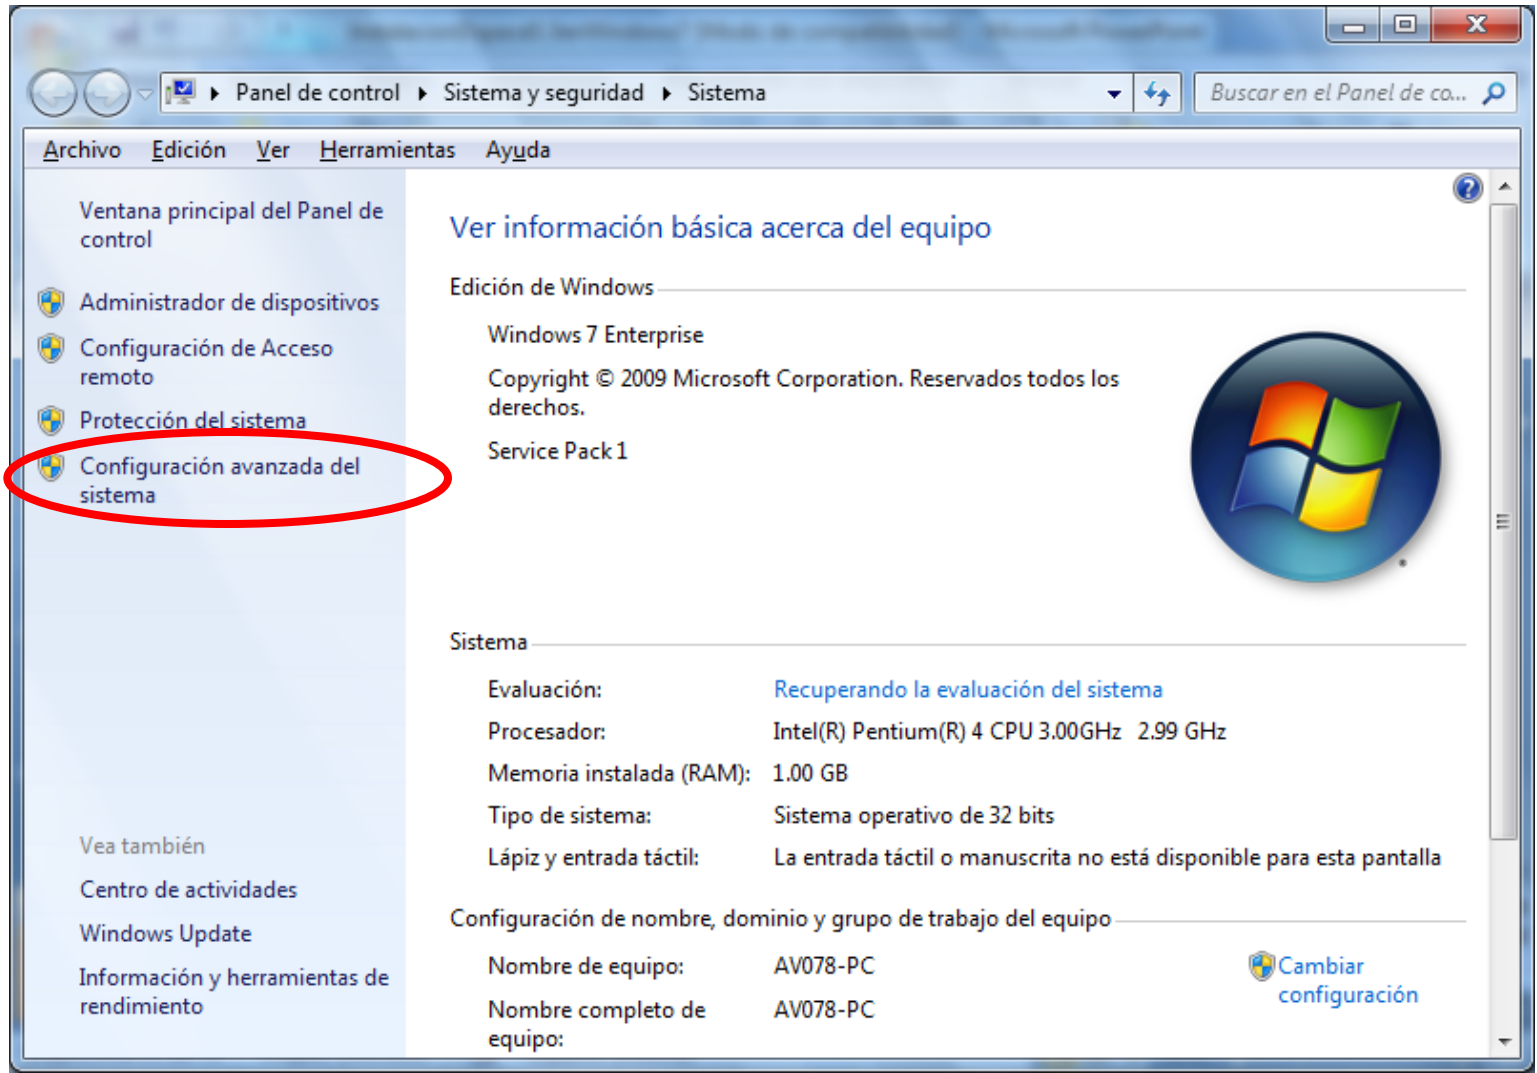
Panel de control ▸ Sistema y seguridad ▸ Sistema

Buscar en el Panel de co...

Archivo Edición Ver Herramientas Ayuda

Ventana principal del Panel de control

Administrador de dispositivos

Configuración de Acceso remoto

Protección del sistema

Configuración avanzada del sistema

Vea también

Centro de actividades

Windows Update

Información y herramientas de rendimiento

Ver información básica acerca del equipo

Edición de Windows

Windows 7 Enterprise

Copyright © 2009 Microsoft Corporation. Reservados todos los derechos.

Service Pack 1

Sistema

| Evaluación: | Recuperando la evaluación del sistema |
|---|---|
| Procesador: | Intel(R) Pentium(R) 4 CPU 3.00GHz 2.99 GHz |
| Memoria instalada (RAM): | 1.00 GB |
| Tipo de sistema: | Sistema operativo de 32 bits |
| Lápiz y entrada táctil: | La entrada táctil o manuscrita no está disponible para esta pantalla |

Configuración de nombre, dominio y grupo de trabajo del equipo

| Nombre de equipo: | AV078-PC |
|---|---|
| Nombre completo de equipo: | AV078-PC |

Cambiar configuración